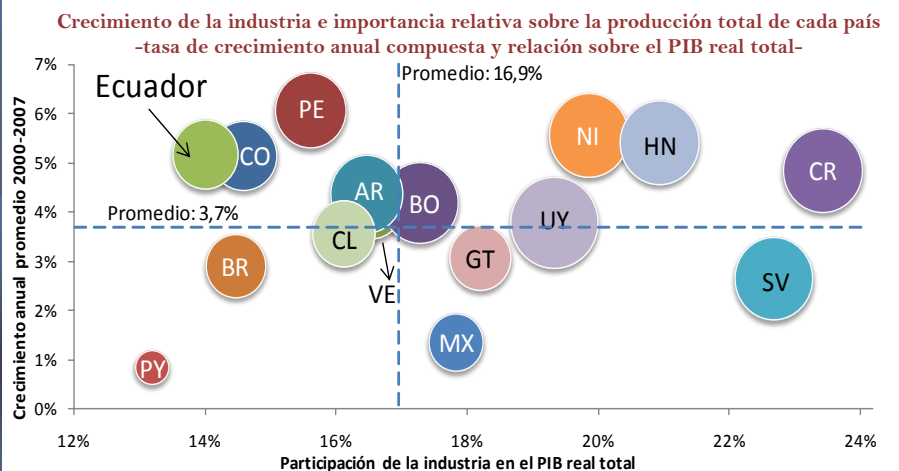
Crecimiento de la industria e importancia relativa sobre la producción total de cada país
-tasa de crecimiento anual compuesta y relación sobre el PIB real total-

Crecimiento anual promedio 2000-2007

7%
6%
5%
4%
3%
2%
1%
0%

Promedio: 16,9%
Promedio: 3,7%

Ecuador
PE
CO
AR
BO
CL
VE
BR
PY
GT
MX
NI
HN
UY
CR
SV

12%
14%
16%
18%
20%
22%
24%

Participación de la industria en el PIB real total